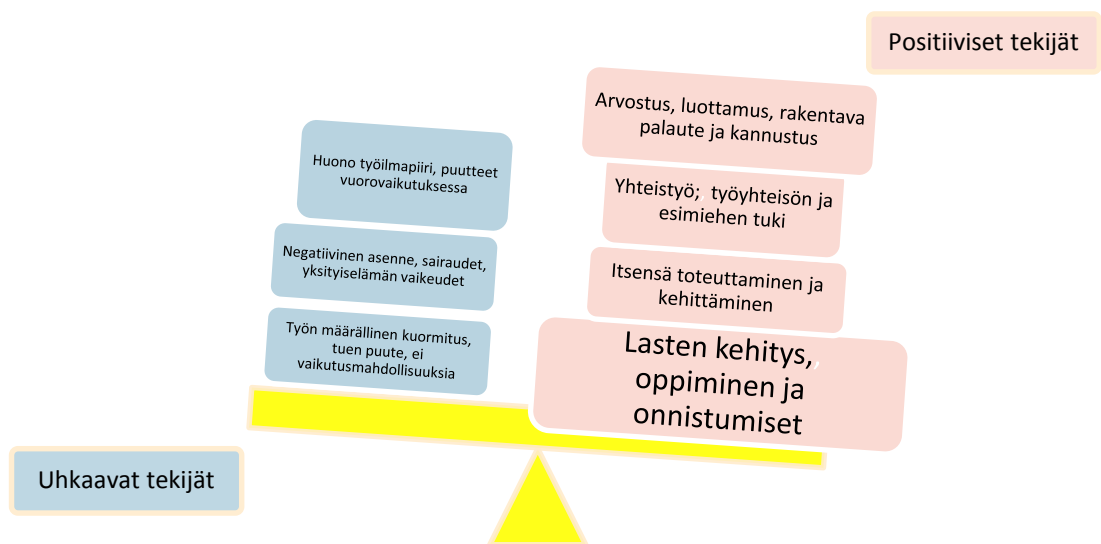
Positiiviset tekijät

Arvostus, luottamus, rakentava palaute ja kannustus

Yhteistyö; työyhteisön ja esimiehen tuki

Itsensä toteuttaminen ja kehittäminen

Lasten kehitys, oppiminen ja onnistumiset

Huono työilmapiiri, puutteet vuorovaikutuksessa

Negatiivinen asenne, sairaudet, yksityiselämän vaikeudet

Työn määrällinen kuormitus, tuen puute, ei vaikutusmahdollisuuksia

Uhkaavat tekijät